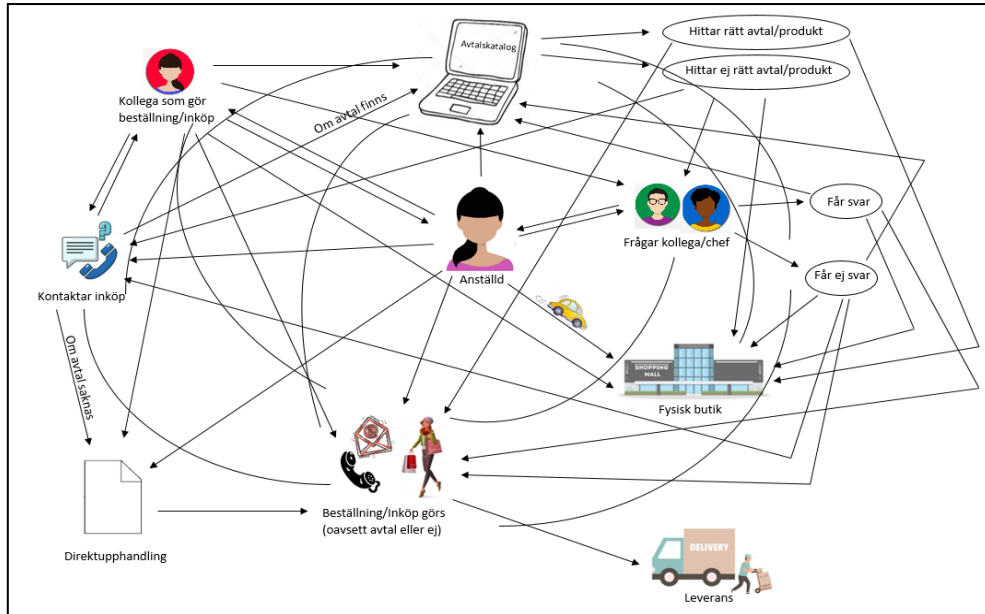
Avtalskatalog

Hittar rätt avtal/produkt

Hittar ej rätt avtal/produkt

Kollega som gör beställning/inköp

Om avtal finns

Frågar kollega/chef

Får svar

Får ej svar

Kontaktar inköp

Anställd

SHOPPING MALL

Fysisk butik

Om avtal saknas

Beställning/Inköp görs (oavsett avtal eller ej)

Direktupphandling

DELIVERY

Leverans